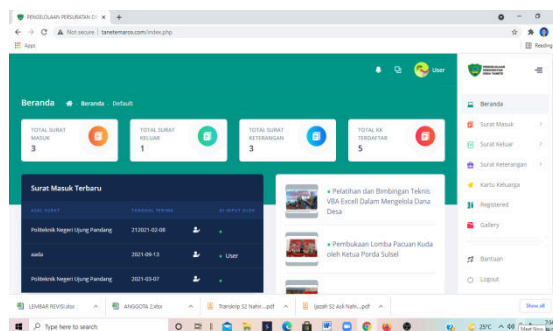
PENGELOLAAN PERSURATAN D ×  +
Not secure | tanetemaros.com/index.php
Apps
Reading

User

Beranda  Beranda  Default

TOTAL SURAT MASUK
3

TOTAL SURAT KELUAR
1

TOTAL SURAT KETERANGAN
3

TOTAL KK TERDAFTAR
5

Surat Masuk Terbaru

| ASAL SURAT | TANGGAL TERIMA | DI INPUT OLEH |
|---|---|---|
| Politeknik Negeri Ujung Pandang | 212021-02-08 | |
| aada | 2021-09-13 | User |
| Politeknik Negeri Ujung Pandang | 2021-03-07 | |

• Pelatihan dan Bimbingan Teknis VBA Excell Dalam Mengelola Dana Desa

• Pembukaan Lomba Pacuan Kuda oleh Ketua Porda Sulsel

Beranda
Surat Masuk
Surat Keluar
Surat Keterangan
Kartu Keluarga
Registered
Gallery
Bantuan
Logout

LEMBAR REVISI.xlsx
ANGGOTA 2.xlsx
Transkrip S2 Nahr....pdf
Ijazah S2 Adi Nahr....pdf
Show all

Type here to search
25°C